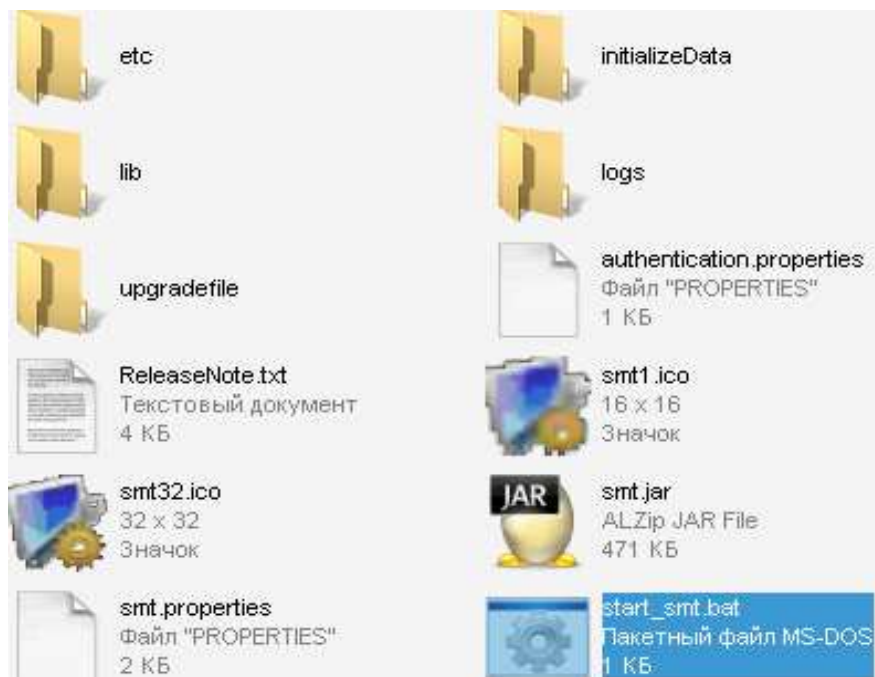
etc

initializeData

lib

logs

upgradefile

authentication.properties
Файл "PROPERTIES"
1 КБ

ReleaseNote.txt
Текстовый документ
4 КБ

smt1.ico
16 x 16
Значок

smt32.ico
32 x 32
Значок

JAR

smt.jar
ALZip JAR File
471 КБ

smt.properties
Файл "PROPERTIES"
2 КБ

start_smt.bat
Пакетный файл MS-DOS
1 КБ